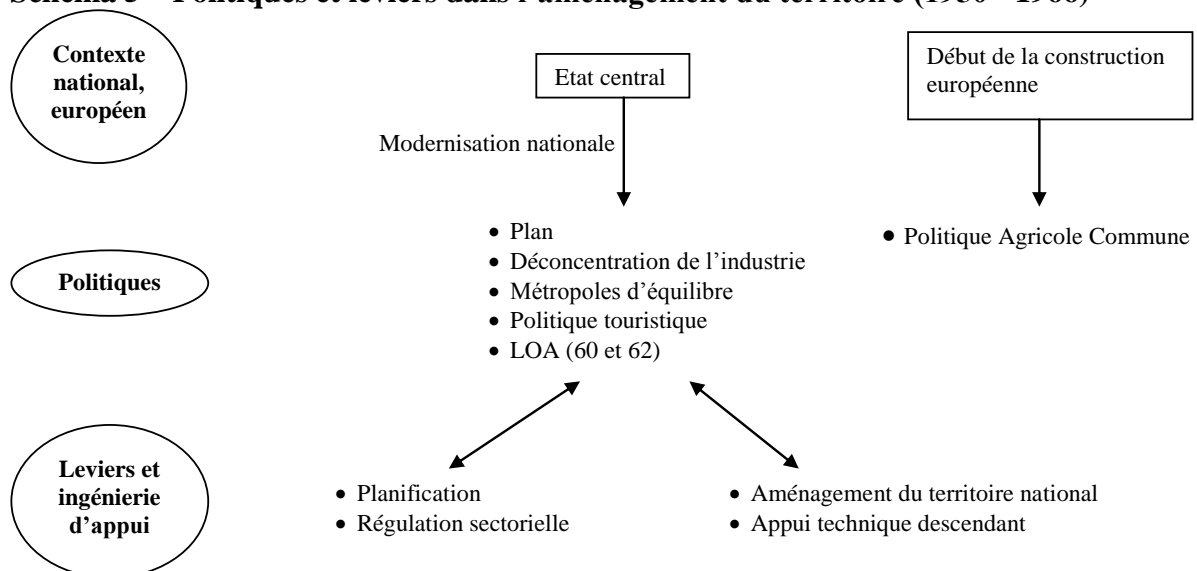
Schéma 3 – Politiques et leviers dans l'aménagement du territoire (1950 – 1960)

Contexte national, européen

Etat central

Début de la construction européenne

Modernisation nationale

Politiques

• Plan
• Déconcentration de l'industrie
• Métropoles d'équilibre
• Politique touristique
• LOA (60 et 62)

• Politique Agricole Commune

Leviers et ingénierie d'appui

• Planification
• Régulation sectorielle

• Aménagement du territoire national
• Appui technique descendant